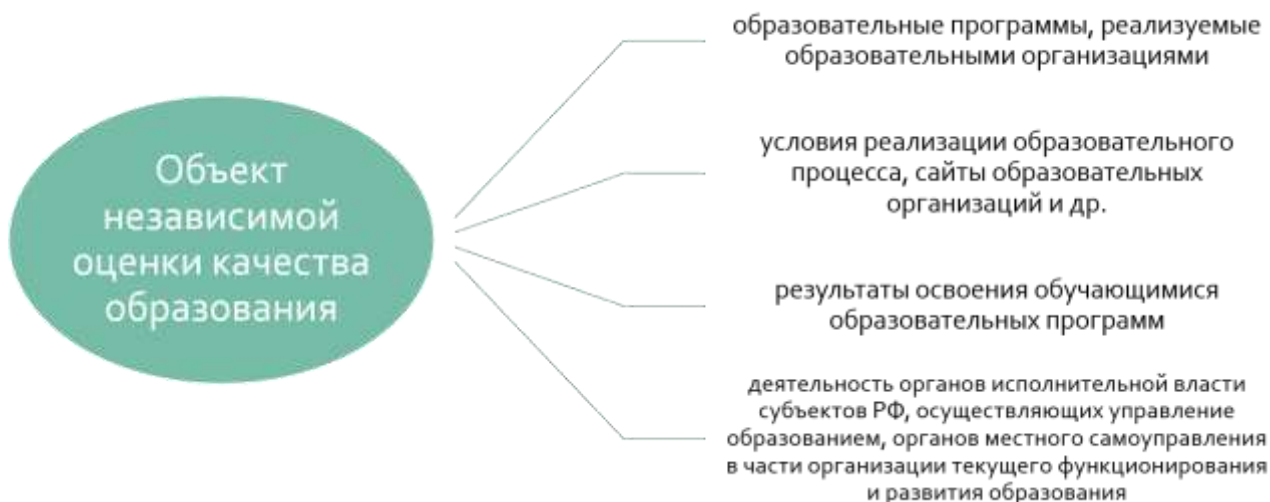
Объект независимой оценки качества образования

образовательные программы, реализуемые образовательными организациями

условия реализации образовательного процесса, сайты образовательных организаций и др.

результаты освоения обучающимися образовательных программ

деятельность органов исполнительной власти субъектов РФ, осуществляющих управление образованием, органов местного самоуправления в части организации текущего функционирования и развития образования